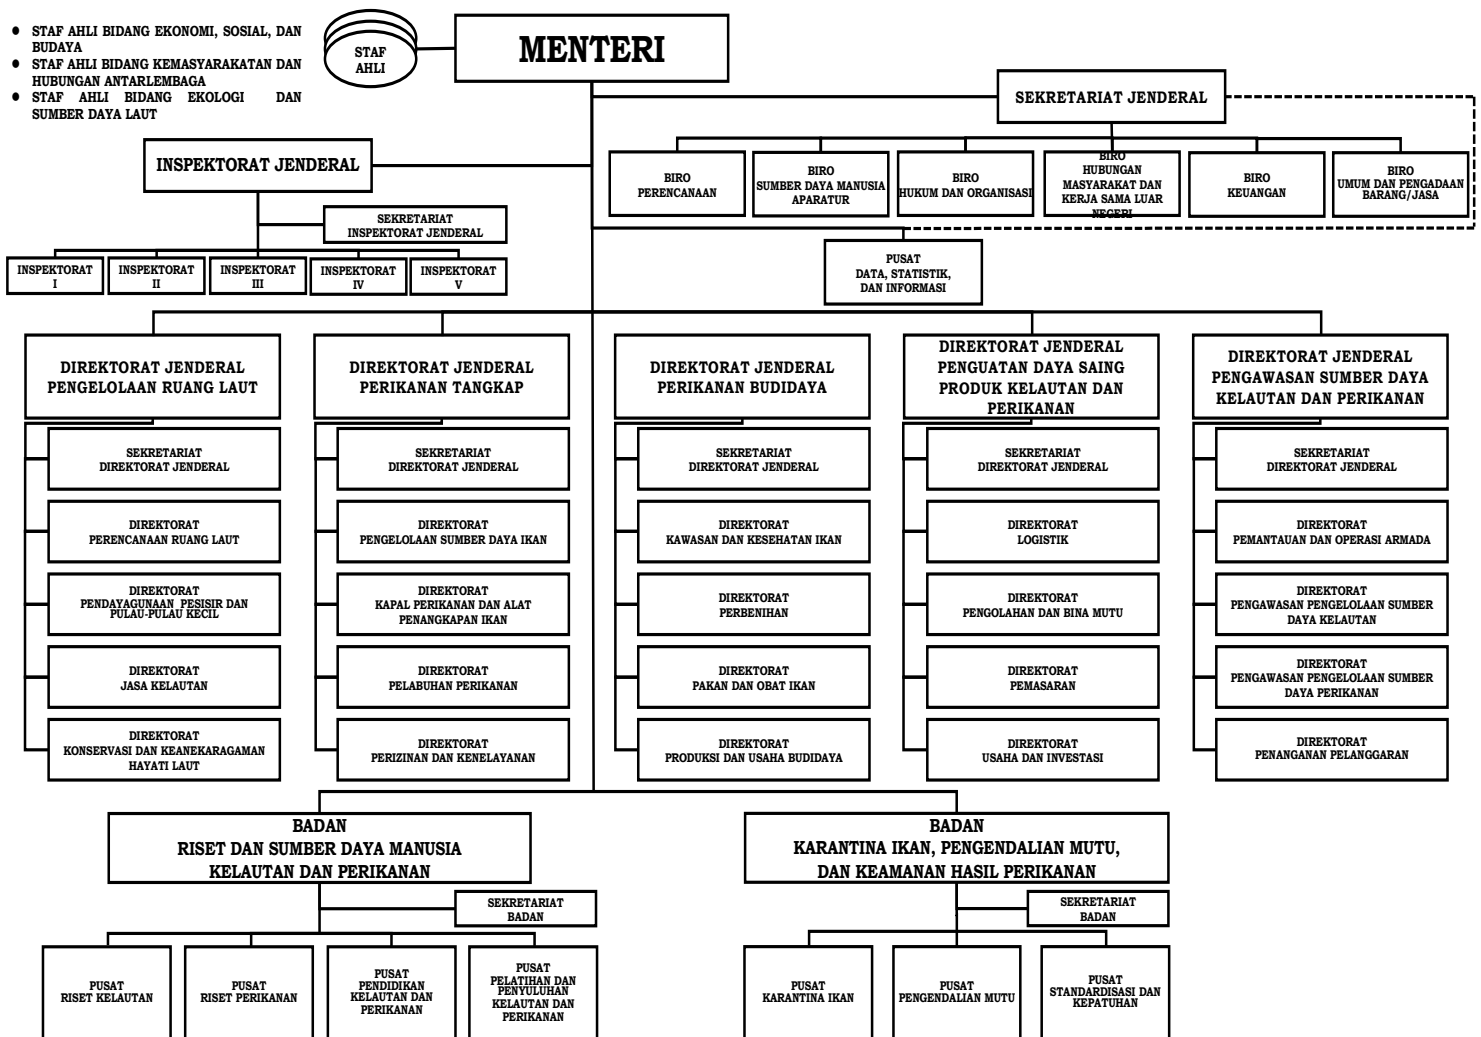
- STAF AHLI BIDANG EKONOMI, SOSIAL, DAN BUDAYA
- STAF AHLI BIDANG KEMASYARAKATAN DAN HUBUNGAN ANTARLEMBAGA
- STAF AHLI BIDANG EKOLOGI DAN SUMBER DAYA LAUT

STAF AHLI

MENTERI

SEKRETARIAT JENDERAL

BIRO PERENCANAAN

BIRO SUMBER DAYA MANUSIA APARATUR

BIRO HUKUM DAN ORGANISASI

BIRO HUBUNGAN MASYARAKAT DAN KERJA SAMA LUAR NEGERI

BIRO KEUANGAN

BIRO UMUM DAN PENGADAAN BARANG/JASA

INSPEKTORAT JENDERAL

SEKRETARIAT INSPEKTORAT JENDERAL

INSPEKTORAT I

INSPEKTORAT II

INSPEKTORAT III

INSPEKTORAT IV

INSPEKTORAT V

PUSAT DATA, STATISTIK, DAN INFORMASI

DIREKTORAT JENDERAL PENGELOLAAN RUANG LAUT

SEKRETARIAT DIREKTORAT JENDERAL

DIREKTORAT PERENCANAAN RUANG LAUT

DIREKTORAT PENDAYAGUNAAN PESISIR DAN PULAU-PULAU KECIL

DIREKTORAT JASA KELAUTAN

DIREKTORAT KONSERVASI DAN KEANEKARAGAMAN HAYATI LAUT

DIREKTORAT JENDERAL PERIKANAN TANGKAP

SEKRETARIAT DIREKTORAT JENDERAL

DIREKTORAT PENGELOLAAN SUMBER DAYA IKAN

DIREKTORAT KAPAL PERIKANAN DAN ALAT PENANGKAPAN IKAN

DIREKTORAT PELABUHAN PERIKANAN

DIREKTORAT PERIZINAN DAN KENELAYANAN

DIREKTORAT JENDERAL PERIKANAN BUDIDAYA

SEKRETARIAT DIREKTORAT JENDERAL

DIREKTORAT KAWASAN DAN KESEHATAN IKAN

DIREKTORAT PERBENIHAN

DIREKTORAT PAKAN DAN OBAT IKAN

DIREKTORAT PRODUKSI DAN USAHA BUDIDAYA

DIREKTORAT JENDERAL PENGUATAN DAYA SAING PRODUK KELAUTAN DAN PERIKANAN

SEKRETARIAT DIREKTORAT JENDERAL

DIREKTORAT LOGISTIK

DIREKTORAT PENGOLAHAN DAN BINA MUTU

DIREKTORAT PEMASARAN

DIREKTORAT USAHA DAN INVESTASI

DIREKTORAT JENDERAL PENGAWASAN SUMBER DAYA KELAUTAN DAN PERIKANAN

SEKRETARIAT DIREKTORAT JENDERAL

DIREKTORAT PEMANTAUAN DAN OPERASI ARMADA

DIREKTORAT PENGAWASAN PENGELOLAAN SUMBER DAYA KELAUTAN

DIREKTORAT PENGAWASAN PENGELOLAAN SUMBER DAYA PERIKANAN

DIREKTORAT PENANGANAN PELANGGARAN

BADAN RISET DAN SUMBER DAYA MANUSIA KELAUTAN DAN PERIKANAN

SEKRETARIAT BADAN

PUSAT RISET KELAUTAN

PUSAT RISET PERIKANAN

PUSAT PENDIDIKAN KELAUTAN DAN PERIKANAN

PUSAT PELATIHAN DAN PENYULUHAN KELAUTAN DAN PERIKANAN

BADAN KARANTINA IKAN, PENGENDALIAN MUTU, DAN KEAMANAN HASIL PERIKANAN

SEKRETARIAT BADAN

PUSAT KARANTINA IKAN

PUSAT PENGENDALIAN MUTU

PUSAT STANDARDISASI DAN KEPATUHAN